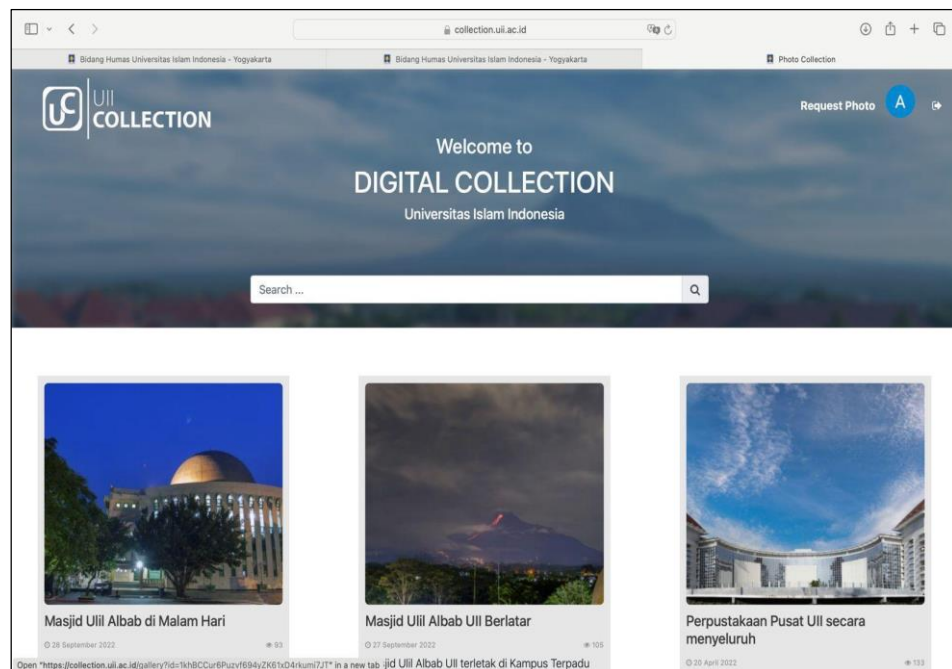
collection.uii.ac.id

Bidang Humas Universitas Islam Indonesia - Yogyakarta

Bidang Humas Universitas Islam Indonesia - Yogyakarta

Photo Collection

UII COLLECTION

Request Photo A

Welcome to

DIGITAL COLLECTION

Universitas Islam Indonesia

Search ...

Masjid Ulil Albab di Malam Hari

28 September 2022 93

Masjid Ulil Albab UII Berlatar

27 September 2022 105

Perpustakaan Pusat UII secara menyeluruh

20 April 2022 133

Open "https://collection.uii.ac.id/gallery?id=1khBCCur6Puzvf694yZK61xD4rkumi7JT" in a new tab jid Ulil Albab UII terletak di Kampus Terpadu